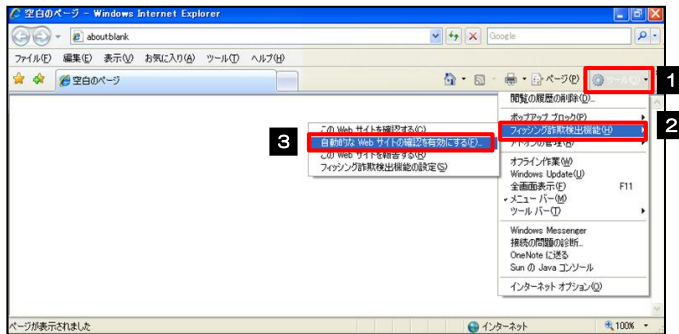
空白のページ - Windows Internet Explorer

about:blank

Google

ファイル(F) 編集(E) 表示(V) お気に入り(A) ツール(T) ヘルプ(H)

空白のページ

ページ(P)

ツール(O)

1

閲覧の履歴の削除(D)...

ポップアップ ブロック(P)

フィッシング詐欺検出機能(H)

2

アドオンの管理(A)

オフライン作業(W)

Windows Update(U)

全画面表示(F) F11

メニュー バー(M)

ツール バー(T)

Windows Messenger

接続の問題の診断...

OneNote に送る

Sun の Java コンソール

インターネット オプション(O)

3

この Web サイトを確認する(C)

自動的な Web サイトの確認を有効にする(F)...

この Web サイトを報告する(R)

フィッシング詐欺検出機能の設定(S)

ページが表示されました

インターネット

100%